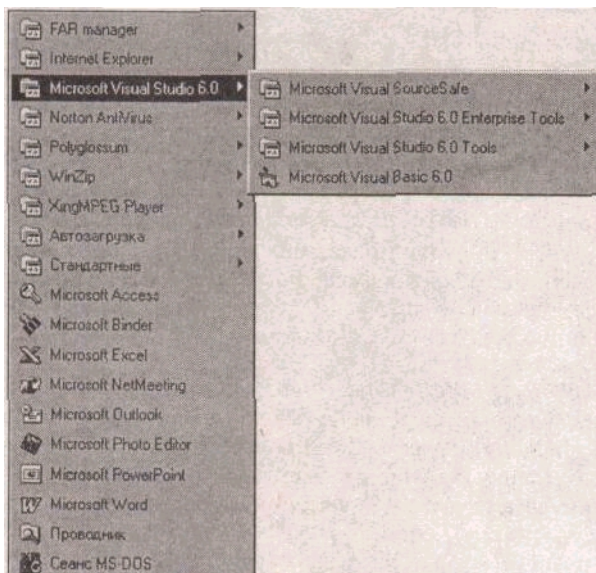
FAR manager
Internet Explorer
Microsoft Visual Studio 6.0
Norton AntiVirus
Polyglossum
WinZip
XingMPEG Player
Автозагрузка
Стандартные
Microsoft Access
Microsoft Binder
Microsoft Excel
Microsoft NetMeeting
Microsoft Outlook
Microsoft Photo Editor
Microsoft PowerPoint
Microsoft Word
Проводник
Сеанс MS-DOS

Microsoft Visual SourceSafe
Microsoft Visual Studio 6.0 Enterprise Tools
Microsoft Visual Studio 6.0 Tools
Microsoft Visual Basic 6.0